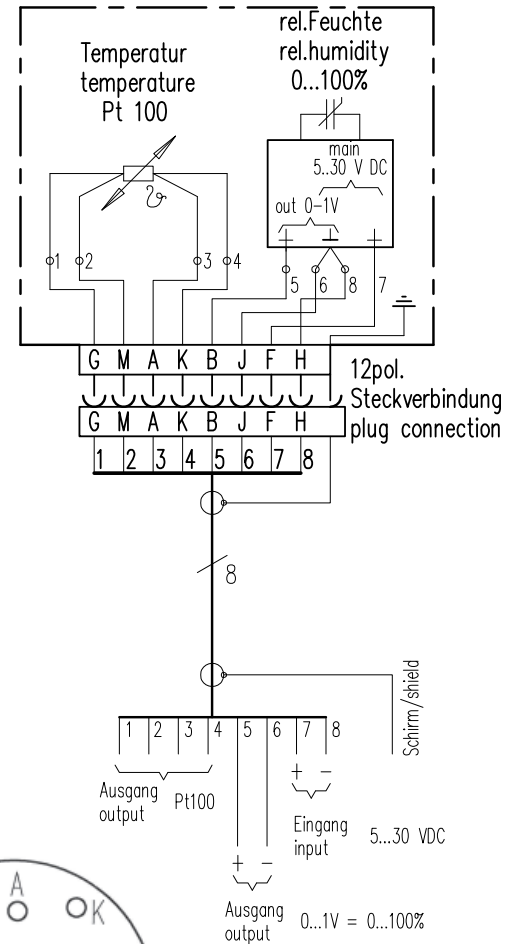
rel.Feuchte
rel.humidity
0...100%

Temperatur
temperature
Pt 100

$\vartheta$

main
5..30 V DC

out 0–1V

+ ⊥ +

1 2 3 4

5 6 8 7

| G | M | A | K | B | J | F | H |
|---|---|---|---|---|---|---|---|

12pol.
Steckverbindung
plug connection

| G | M | A | K | B | J | F | H |
|---|---|---|---|---|---|---|---|

| 1 | 2 | 3 | 4 | 5 | 6 | 7 | 8 |
|---|---|---|---|---|---|---|---|

8

Schirm/shield

| 1 | 2 | 3 | 4 | 5 | 6 | 7 | 8 |
|---|---|---|---|---|---|---|---|

Ausgang
output
Pt100

+ –

Eingang
input
5...30 VDC

+ –

Ausgang
output
0...1V = 0...100%

A
K